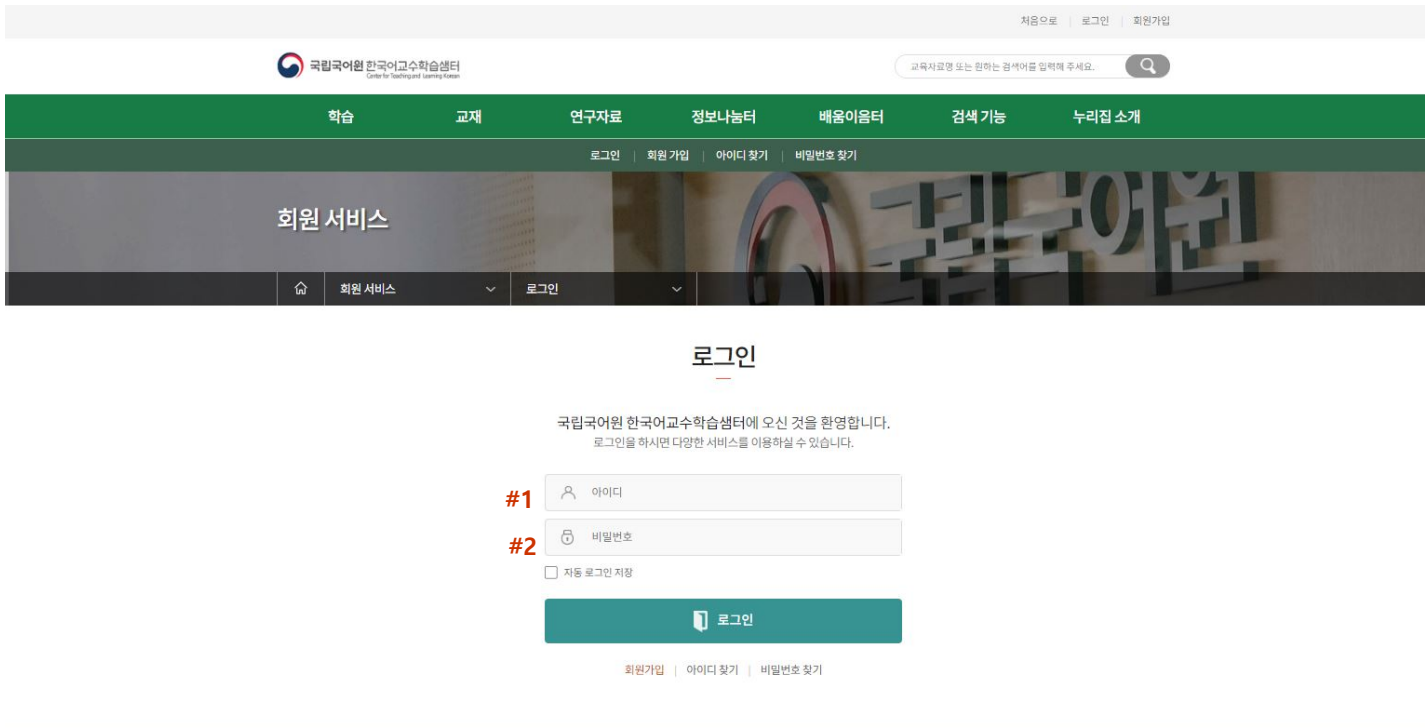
처음으로 | 로그인 | 회원가입

국립국어원 한국어교수학습샘터
Center for Teaching and Learning Korean

교육자료명 또는 원하는 검색어를 입력해 주세요.

학습 교재 연구자료 정보나눔터 배움이음터 검색 기능 누리집 소개

로그인 | 회원 가입 | 아이디 찾기 | 비밀번호 찾기

회원 서비스

회원 서비스 로그인

국립국어원

로그인

국립국어원 한국어교수학습샘터에 오신 것을 환영합니다.
로그인을 하시면 다양한 서비스를 이용하실 수 있습니다.

#1 아이디

#2 비밀번호

자동 로그인 저장

로그인

회원가입 | 아이디 찾기 | 비밀번호 찾기